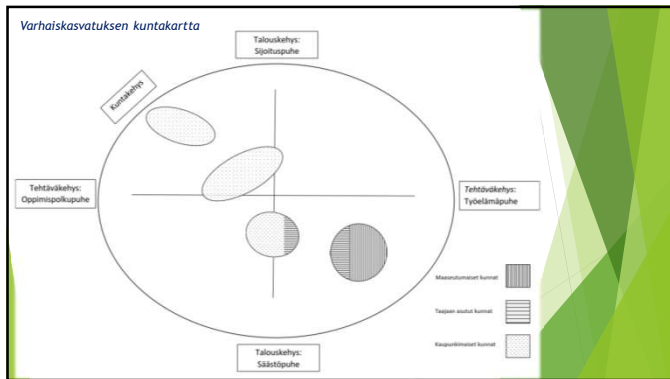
Varhaiskasvatuksen kuntakartta

Talouskehys:
Sijoituspuhe

Kuntakehys

Tehtäväkehys:
Oppimispolkupuhe

Tehtäväkehys:
Työelämäpuhe

Maaseutumaiset kunnat

Taajaan asutut kunnat

Kaupunkimaiset kunnat

Talouskehys:
Säästöpuhe